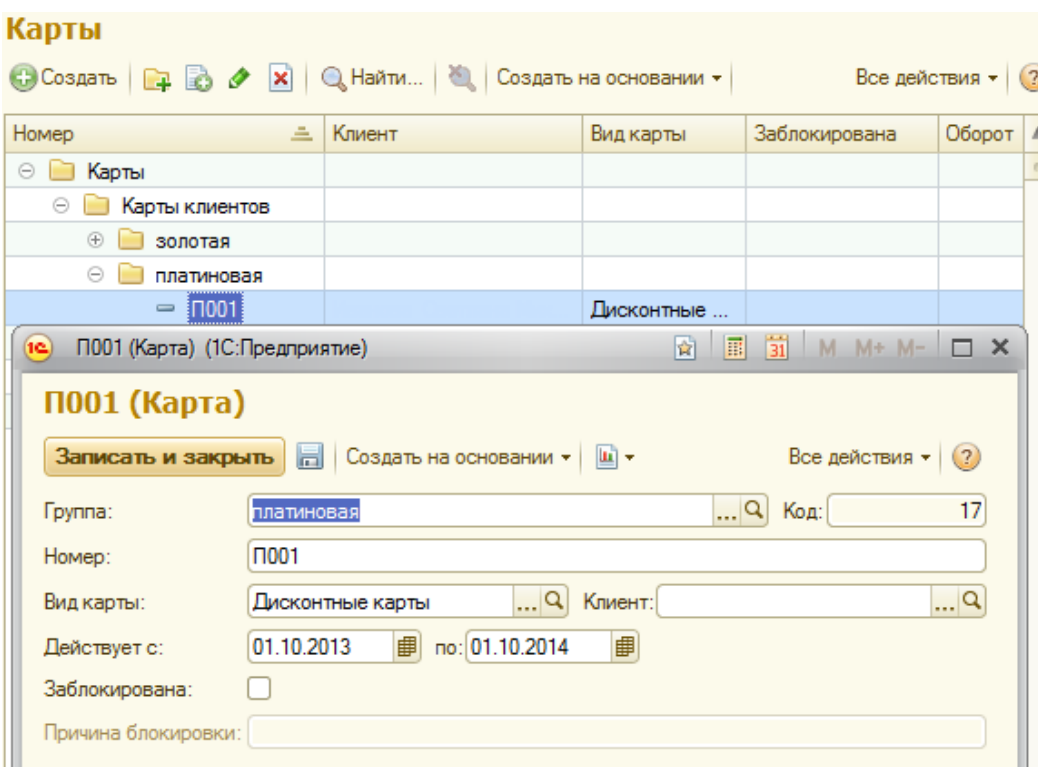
Карты

Создать | Найти... | Создать на основании ▾ | Все действия ▾ | ?

| Номер | Клиент | Вид карты | Заблокирована | Оборот |
|---|---|---|---|---|
| Карты | | | | |
| Карты клиентов | | | | |
| золотая | | | | |
| платиновая | | | | |
| П001 | | Дисконтные ... | | |

П001 (Карта) (1С:Предприятие)

M M+ M-

П001 (Карта)

Записать и закрыть | Создать на основании ▾ | Все действия ▾ | ?

Группа: платиновая ... Код: 17

Номер: П001

Вид карты: Дисконтные карты ... Клиент: ...

Действует с: 01.10.2013 по: 01.10.2014

Заблокирована:

Причина блокировки: